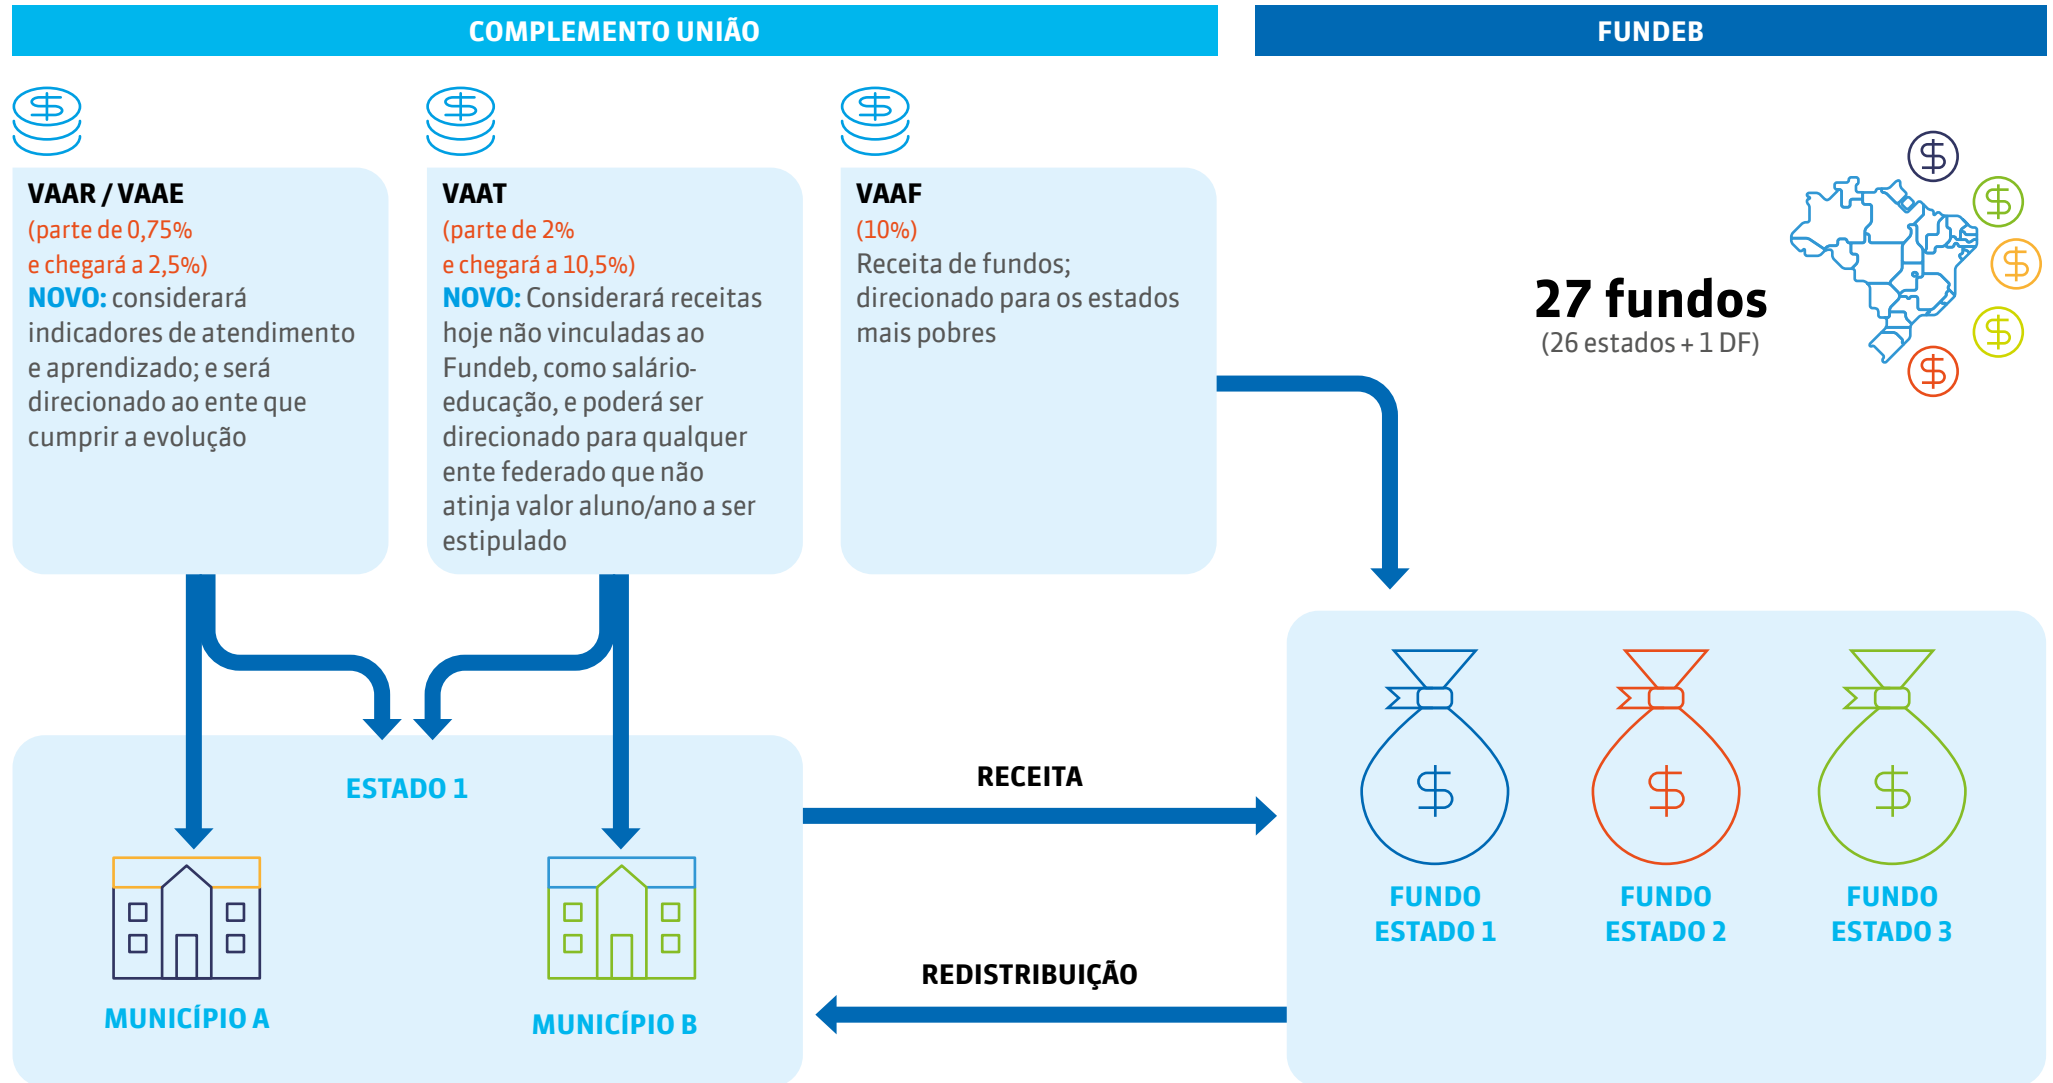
COMPLEMENTO UNIÃO

FUNDEB

VAAR / VAAE
(parte de 0,75% e chegará a 2,5%)
NOVO: considerará indicadores de atendimento e aprendizado; e será direcionado ao ente que cumprir a evolução

VAAT
(parte de 2% e chegará a 10,5%)
NOVO: Considerará receitas hoje não vinculadas ao Fundeb, como salário-educação, e poderá ser direcionado para qualquer ente federado que não atinja valor aluno/ano a ser estipulado

VAAF
(10%)
Receita de fundos; direcionado para os estados mais pobres

27 fundos
(26 estados + 1 DF)

ESTADO 1

MUNICÍPIO A

MUNICÍPIO B

RECEITA

REDISTRIBUIÇÃO

FUNDO ESTADO 1

FUNDO ESTADO 2

FUNDO ESTADO 3